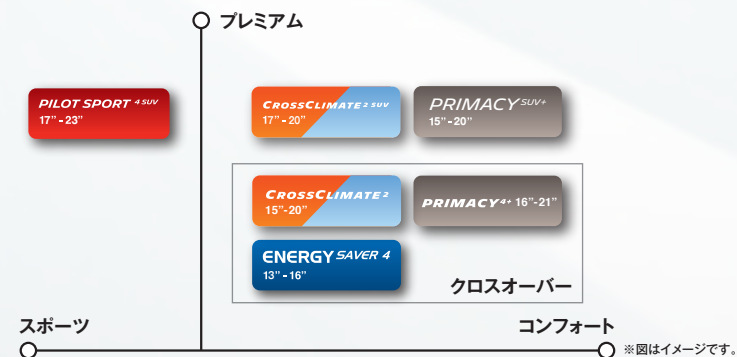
プレミアム

PILOT SPORT 4 SUV
17" - 23"

CROSSCLIMATE 2 SUV
17" - 20"

PRIMACY SUV+
15" - 20"

CROSSCLIMATE 2
15" - 20"

PRIMACY 4+ 16" - 21"

ENERGY SAVER 4
13" - 16"

クロスオーバー

スポーツ

コンフォート

※図はイメージです。